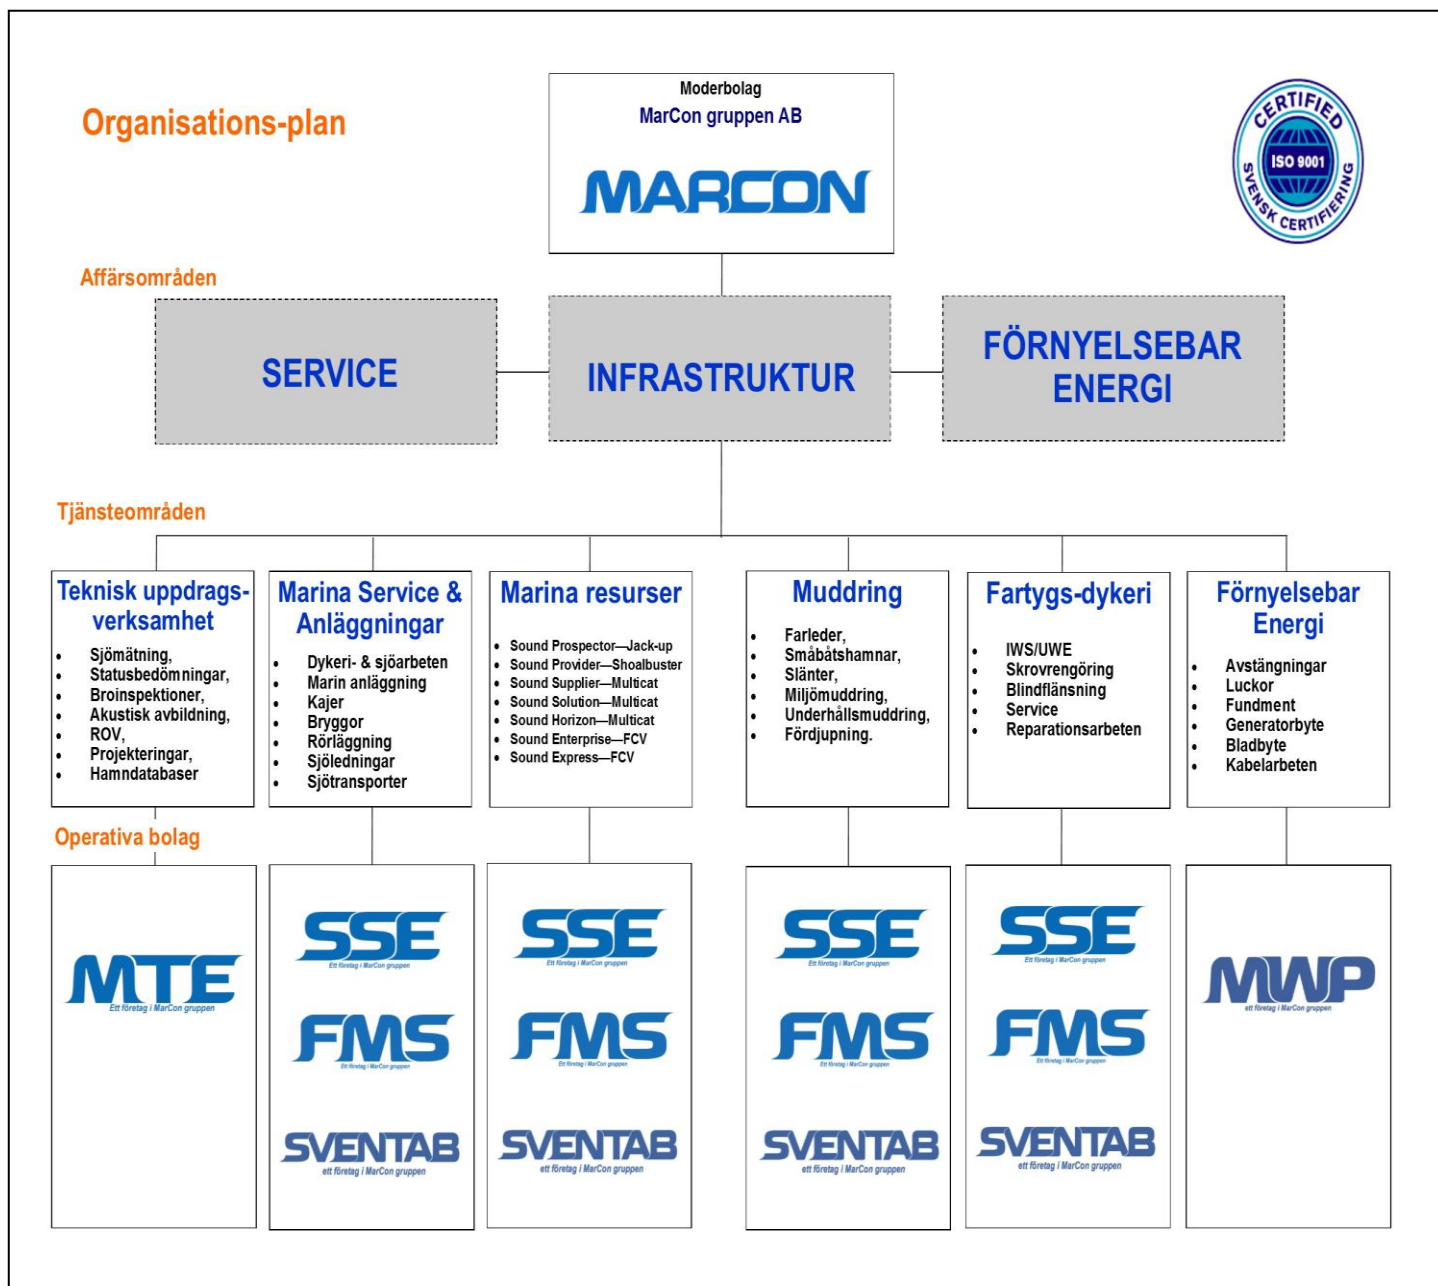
Organisations-plan

Moderbolag
MarCon gruppen AB
MARCON

CERTIFIED
ISO 9001
SVENSK CERTIFIERING

Affärsområden

SERVICE

INFRASTRUKTUR

FÖRNYELSEBAR ENERGI

Tjänsteområden

Teknisk uppdragsverksamhet
- Sjömätning,
- Statusbedömningar,
- Broinspektioner,
- Akustisk avbildning,
- ROV,
- Projekteringar,
- Hamndatabaser

Marina Service & Anläggningar
- Dykeri- & sjöarbeten
- Marin anläggning
- Kajer
- Bryggor
- Rörläggning
- Sjöledningar
- Sjötransporter

Marina resurser
- Sound Prospector—Jack-up
- Sound Provider—Shoalbuster
- Sound Supplier—Multicat
- Sound Solution—Multicat
- Sound Horizon—Multicat
- Sound Enterprise—FCV
- Sound Express—FCV

Muddring
- Farleder,
- Småbåtshamnar,
- Slänter,
- Miljömuddring,
- Underhållsmuddring,
- Fördjupning.

Fartygs-dykeri
- IWS/UWE
- Skrovrengöring
- Blindflänsning
- Service
- Reparationsarbeten

Förnyelsebar Energi
- Avstängningar
- Luckor
- Fundment
- Generatorbyte
- Bladbyte
- Kabelarbeten

Operativa bolag

MTE
Ett företag i MarCon gruppen

SSE
Ett företag i MarCon gruppen
FMS
Ett företag i MarCon gruppen
SVENTAB
ett företag i MarCon gruppen

SSE
Ett företag i MarCon gruppen
FMS
Ett företag i MarCon gruppen
SVENTAB
ett företag i MarCon gruppen

SSE
Ett företag i MarCon gruppen
FMS
Ett företag i MarCon gruppen
SVENTAB
ett företag i MarCon gruppen

SSE
Ett företag i MarCon gruppen
FMS
Ett företag i MarCon gruppen
SVENTAB
ett företag i MarCon gruppen

MWP
ett företag i MarCon gruppen